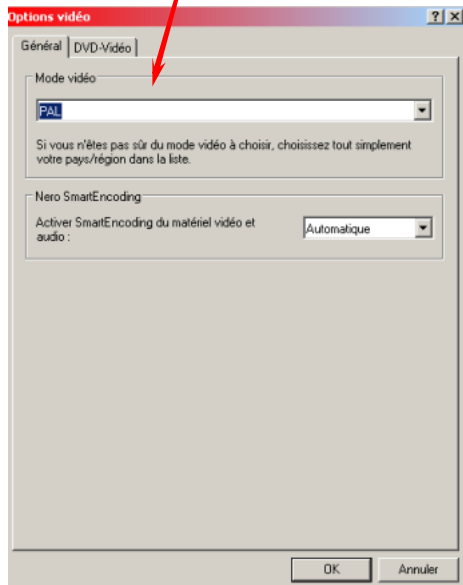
Options vidéo

?
X

Général
DVD-Vidéo

Mode vidéo

PAL

Si vous n'êtes pas sûr du mode vidéo à choisir, choisissez tout simplement votre pays/région dans la liste.

Nero SmartEncoding

Activer SmartEncoding du matériel vidéo et audio :

Automatique

OK
Annuler